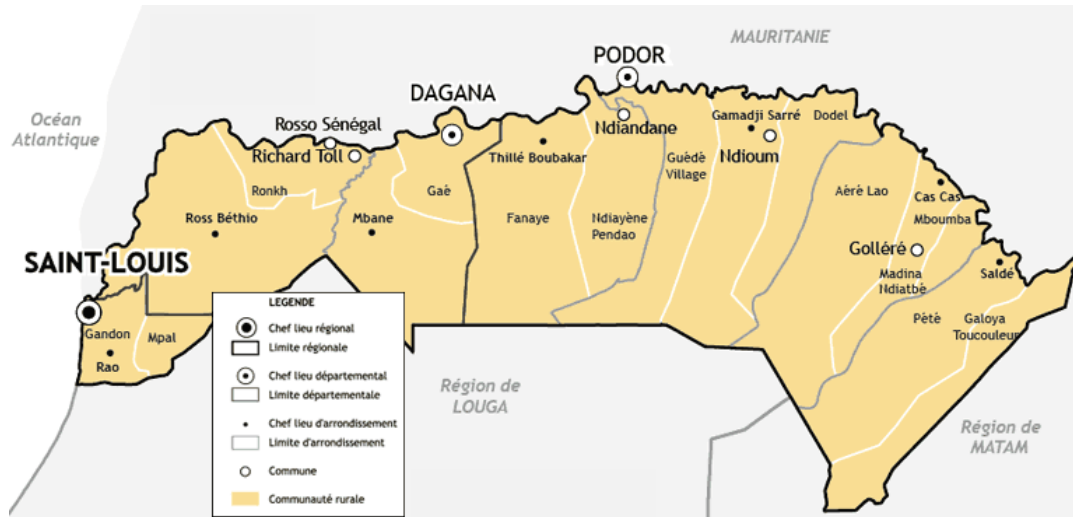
MAURITANIE

Océan Atlantique

PODOR

DAGANA

Rosso Sénégal

Richard Toll

Ndiandane

Gamadji Sarré

Dodel

Thillé Boubakar

Guédé Village

Ndioum

Ronkh

Gaè

Aéré Lao

Cas Cas

Ross Béthio

Mbane

Fanaye

Ndiayène Pendao

Mboumba

Golléré

SAINT-LOUIS

Madina Ndiatbé

Saldé

Gandon

Mpal

Rao

Pété

Galoya Toucouleur

LEGENDE

Chef lieu régional

Limite régionale

Chef lieu départemental

Limite départementale

Chef lieu d'arrondissement

Limite d'arrondissement

Commune

Communauté rurale

Région de LOUGA

Région de MATAM